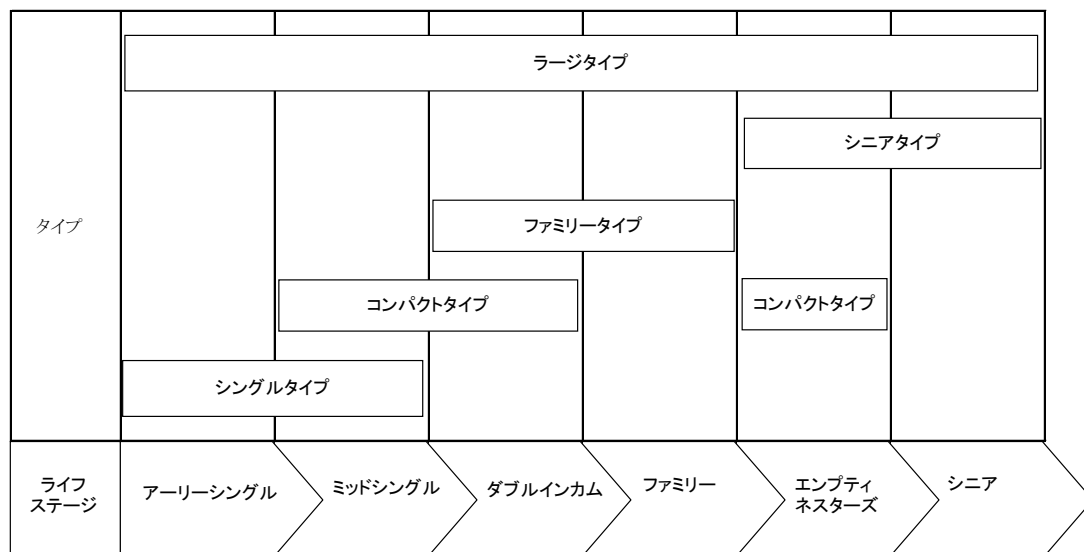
タイプ

ラージタイプ

シニアタイプ

ファミリータイプ

コンパクトタイプ

コンパクトタイプ

シングルタイプ

ライフステージ

アーリーシングル

ミッドシングル

ダブルインカム

ファミリー

エンプティネスターズ

シニア